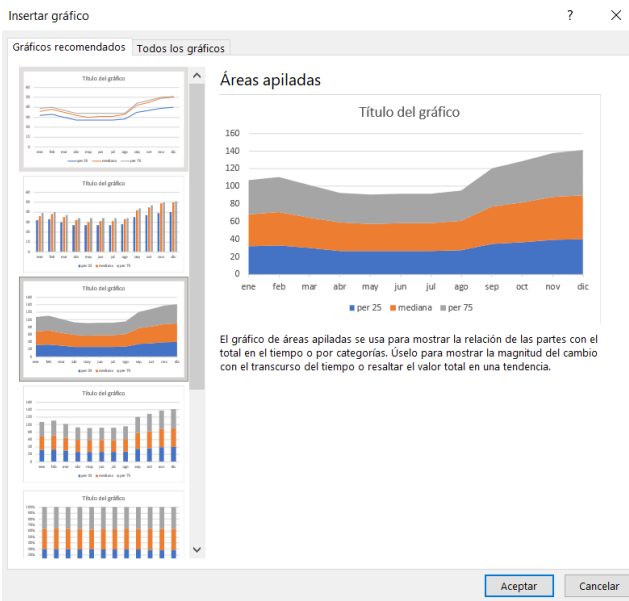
Insertar gráfico ? ×

Gráficos recomendados | Todos los gráficos

Título del gráfico

Título del gráfico

Título del gráfico

Título del gráfico

Título del gráfico

Áreas apiladas

Título del gráfico

160
140
120
100
80
60
40
20
0

ene feb mar abr may jun jul ago sep oct nov dic

per 25 mediana per 75

El gráfico de áreas apiladas se usa para mostrar la relación de las partes con el total en el tiempo o por categorías. Úselo para mostrar la magnitud del cambio con el transcurso del tiempo o resaltar el valor total en una tendencia.

Aceptar Cancelar